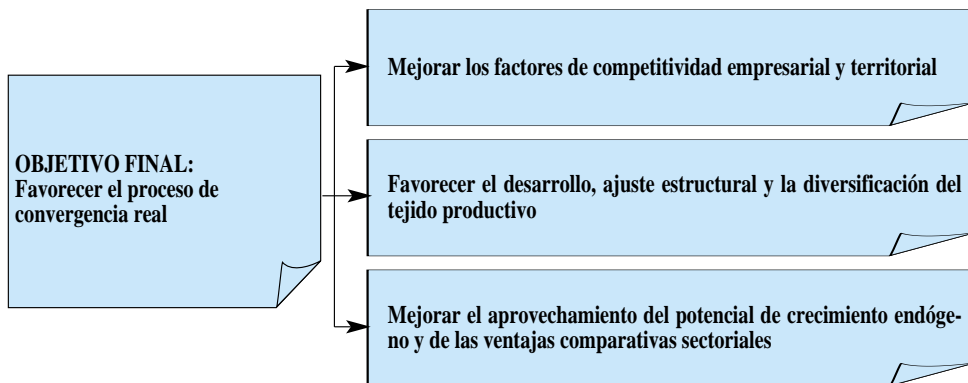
OBJETIVO FINAL:
Favorecer el proceso de convergencia real

Mejorar los factores de competitividad empresarial y territorial

Favorecer el desarrollo, ajuste estructural y la diversificación del tejido productivo

Mejorar el aprovechamiento del potencial de crecimiento endógeno y de las ventajas comparativas sectoriales